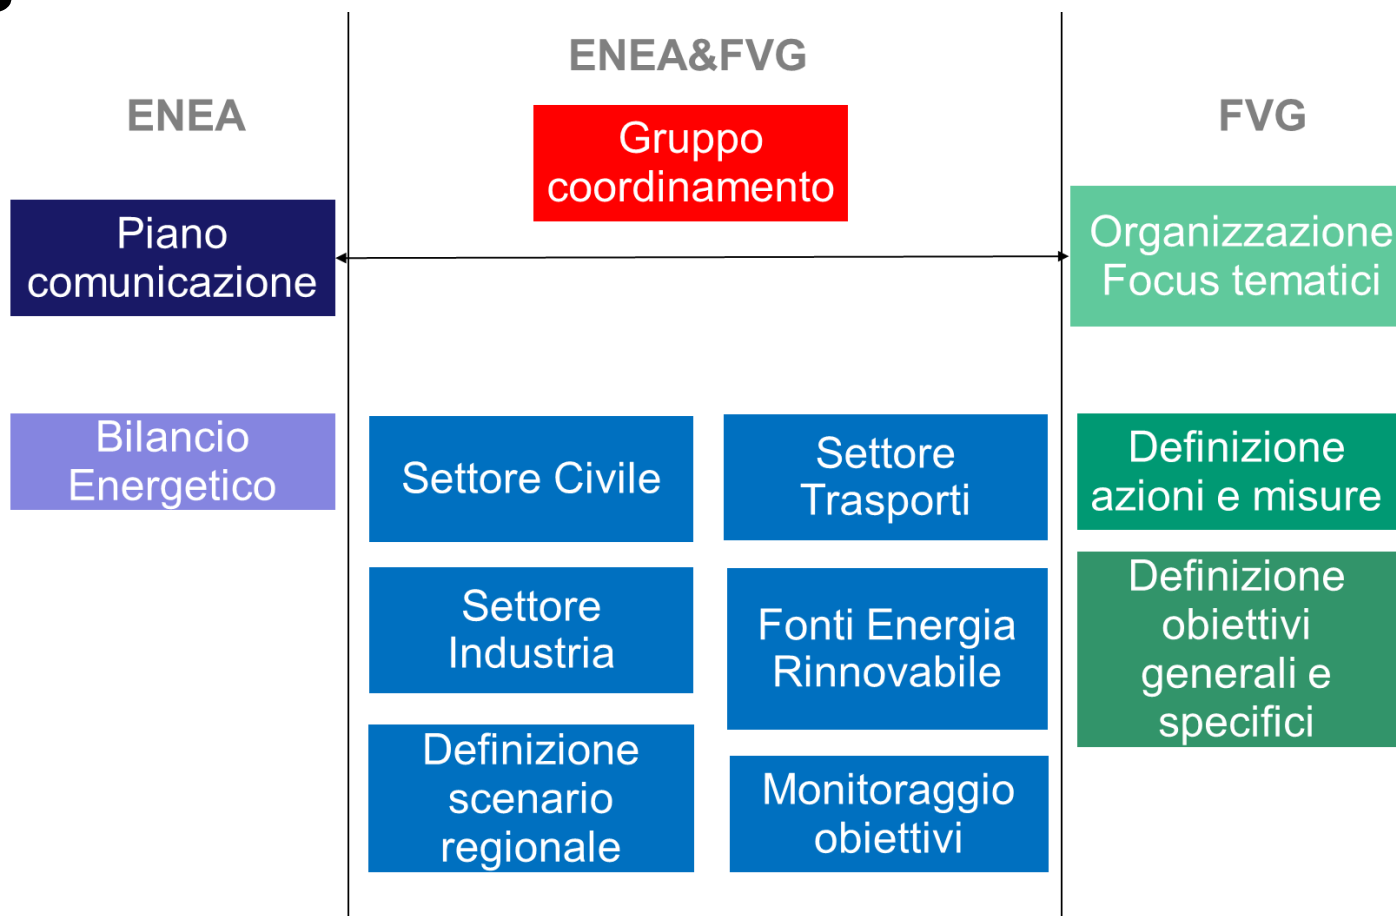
ENEA

Piano comunicazione

Bilancio Energetico

ENEA&FVG

Gruppo coordinamento

Settore Civile

Settore Trasporti

Settore Industria

Fonti Energia Rinnovabile

Definizione scenario regionale

Monitoraggio obiettivi

FVG

Organizzazione Focus tematici

Definizione azioni e misure

Definizione obiettivi generali e specifici